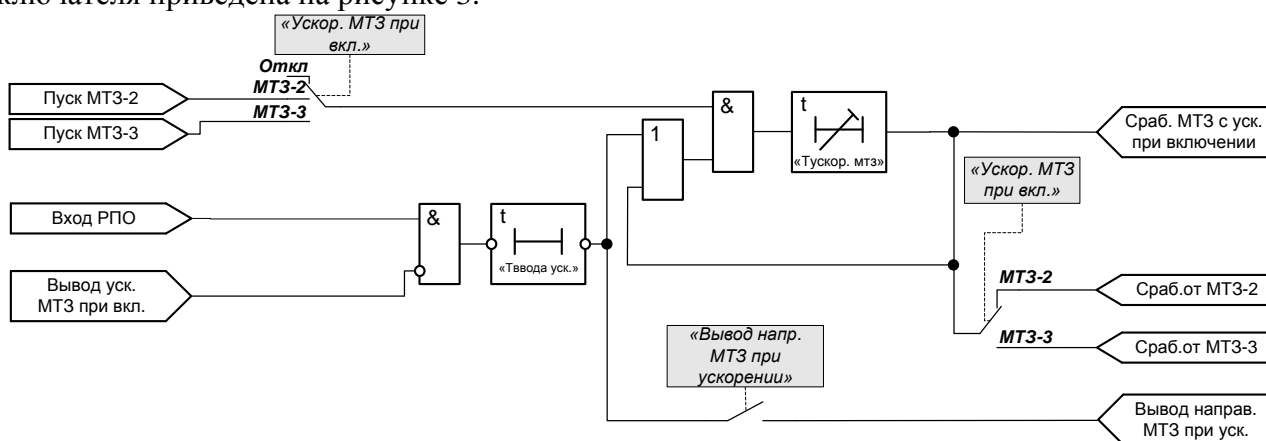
ключателя приведена на рисунке 5.

«Ускор. МТЗ при вкл.»

Откл

МТЗ-2

Пуск МТЗ-2

МТЗ-3

Пуск МТЗ-3

&

t

«Тускор. мтз»

Сраб. МТЗ с уск. при включении

1

«Ускор. МТЗ при вкл.»

Вход РПО

&

t

«Тввода уск.»

Вывод уск. МТЗ при вкл.

МТЗ-2

Сраб.от МТЗ-2

МТЗ-3

Сраб.от МТЗ-3

«Вывод напр. МТЗ при ускорении»

Вывод направ. МТЗ при уск.